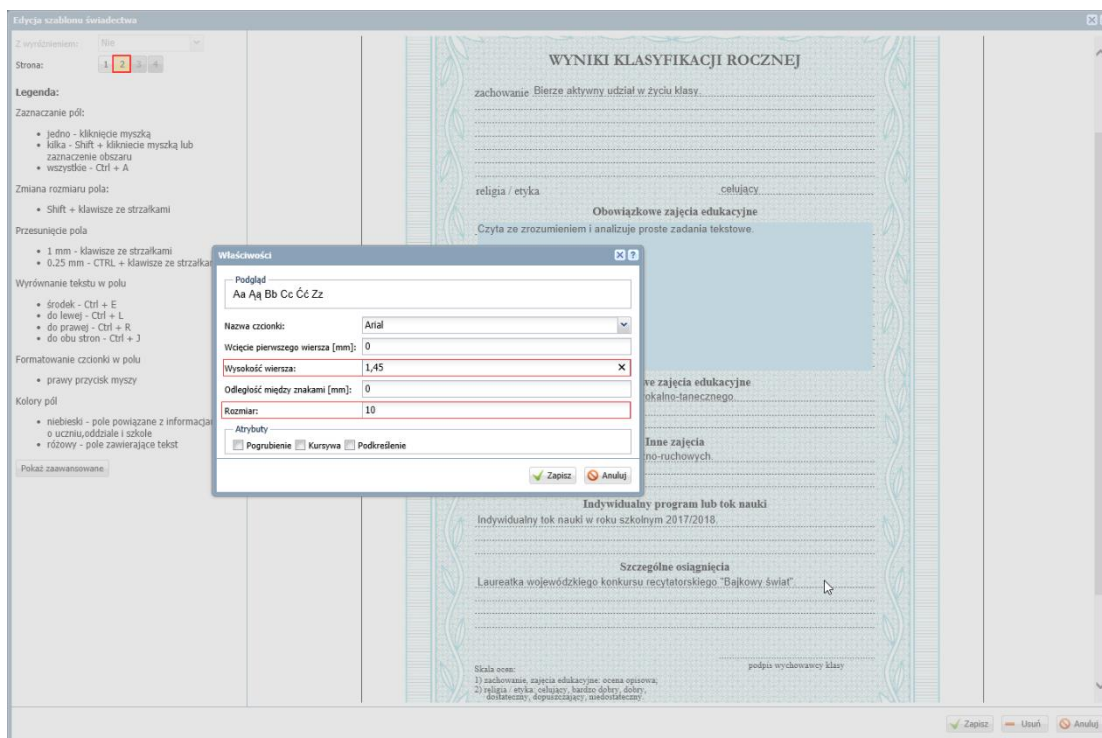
Edycja szablonu świadectwa

Z wyróżnieniem: Nie

Strona: 1 2 3 4

Legenda:

Zaznaczanie pól:

• jedno - kliknięcie myszką
• kilka - Shift + kliknięcie myszką lub zaznaczenie obszaru
• wszystkie - Ctrl + A

Zmiana rozmiaru pola:

• Shift + klawisze ze strzałkami

Przesunięcie pola

• 1 mm - klawisze ze strzałkami
• 0.25 mm - CTRL + klawisze ze strzałkami

Wyrównanie tekstu w polu

• środek - Ctrl + E
• do lewej - Ctrl + L
• do prawej - Ctrl + R
• do obu stron - Ctrl + J

Formatowanie czcionki w polu

• prawy przycisk myszy

Kolory pól

• niebieski - pole powiązane z informacjami o uczniu,oddziale i szkole
• różowy - pole zawierające tekst

Pokaż zaawansowane

WYNIKI KLASYFIKACJI ROCZNEJ

zachowanie Bierze aktywny udział w życiu klasy.

religia / etyka celujący

Obowiązkowe zajęcia edukacyjne

Czyta ze zrozumieniem i analizuje proste zadania tekstowe.

Właściwości

Podgląd
Aa Ąą Bb Cc Ćć Zz

Nazwa czcionki: Arial
Wcięcie pierwszego wiersza [mm]: 0
Wysokość wiersza: 1,45
Odległość między znakami [mm]: 0
Rozmiar: 10

Atrybuty
Pogrubienie Kursywa Podkreślenie

Zapisz Anuluj

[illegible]we zajęcia edukacyjne
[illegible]okalno-tanecznego.

Inne zajęcia
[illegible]no-ruchowych.

Indywidualny program lub tok nauki
Indywidualny tok nauki w roku szkolnym 2017/2018.

Szczególne osiągnięcia
Laureatka wojewódzkiego konkursu recytatorskiego "Bajkowy świat".

Skala ocen:
1) zachowanie, zajęcia edukacyjne: ocena opisowa;
2) religia / etyka: celujący, bardzo dobry, dobry, dostateczny, dopuszczający, niedostateczny

podpis wychowawcy klasy

Zapisz Usuń Anuluj